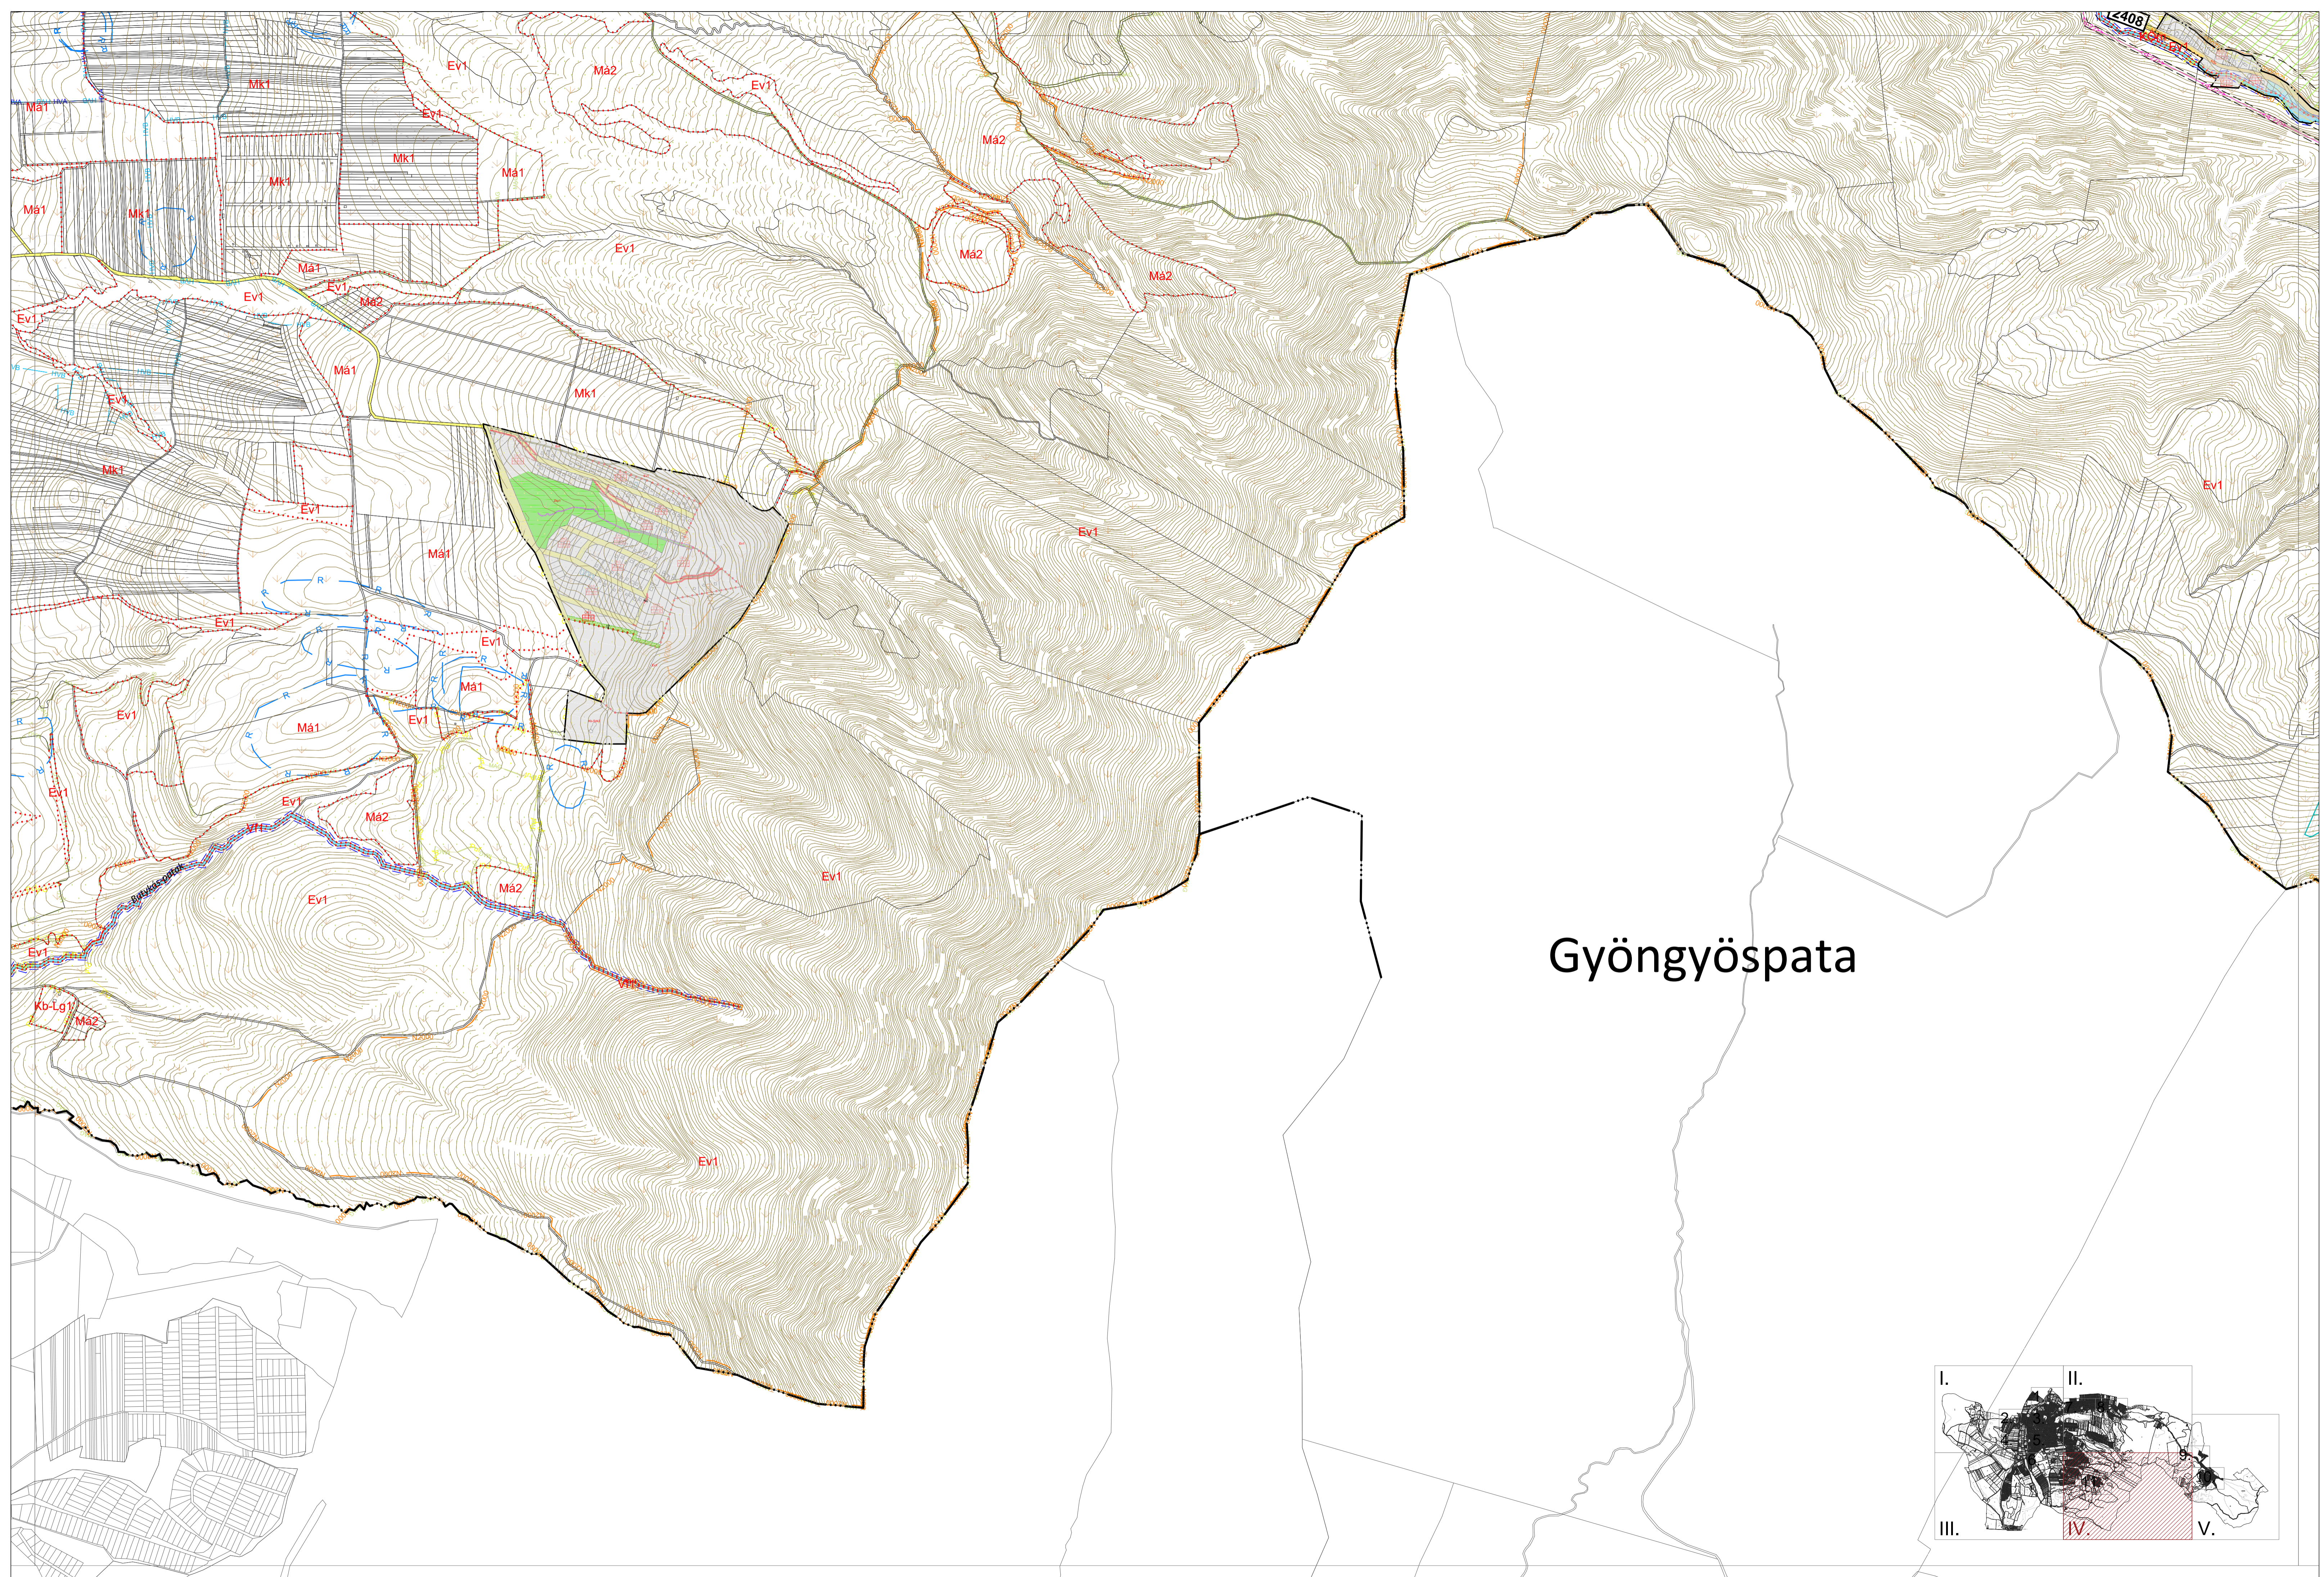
2408
Ev1
Má2
Ev1
Mk1
Má1
Ev1
Mk1
Má1
Má1
Mk1
Má2
Ev1
Má2
Má2
Má1
Ev1
Ev1
Má2
Ev1
Má1
Mk1
Ev1
Mk1
Ev1
Ev1
Má1
Ev1
Ev1
Ev1
Má1
Ev1
Má1
Ev1
Ev1
Má2
Ev1
Ev1
Má2
Ev1
Ev1
Kb-Lg1
Má2
Ev1
Ev1
Gyöngyöspata
I.
II.
III.
IV.
V.